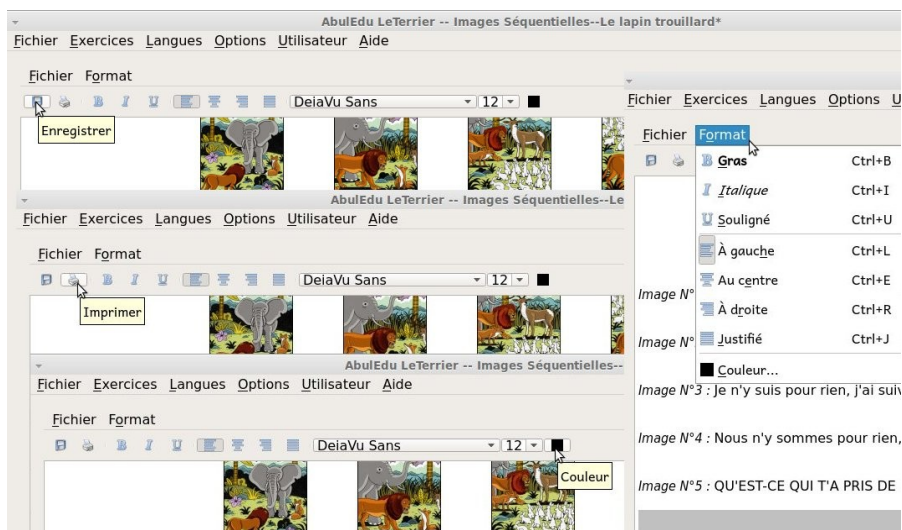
AbulEdu LeTerrier -- Images Séquentielles--Le lapin trouillard*
Fichier Exercices Langues Options Utilisateur Aide

Fichier Format
DeiaVu Sans 12
Enregistrer

AbulEdu LeTerrier -- Images Séquentielles--Le
Fichier Exercices Langues Options Utilisateur Aide

Fichier Format
DeiaVu Sans 12
Imprimer

AbulEdu LeTerrier -- Images Séquentielles--
Fichier Exercices Langues Options Utilisateur Aide

Fichier Format
DeiaVu Sans 12
Couleur

Fichier Exercices Langues Options U

Fichier Format
Gras Ctrl+B
Italique Ctrl+I
Souligné Ctrl+U
À gauche Ctrl+L
Au centre Ctrl+E
À droite Ctrl+R
Justifié Ctrl+J
Couleur...

Image N°
Image N°
Image N°3 : Je n'y suis pour rien, j'ai suiv
Image N°4 : Nous n'y sommes pour rien,
Image N°5 : QU'EST-CE QUI T'A PRIS DE